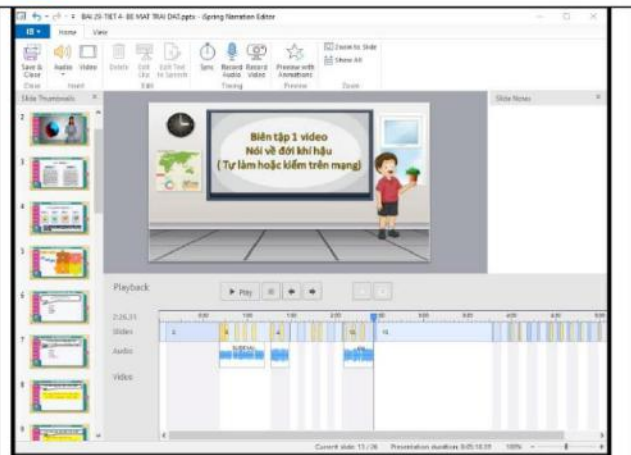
BAI 29-TIET 4- BE MAT TRAI DAT.pptx - iSpring Narration Editor

Home View

Save & Close | Audio | Video | Delete | Edit Clip | Edit Text to Speech | Sync | Record Audio | Record Video | Preview with Animations | Zoom to Slide | Show All

Close | Insert | Edit | Timing | Preview | Zoom

Slide Thumbnails

Slide Notes

Biên tập 1 video
Nói về đới khí hậu
( Tự làm hoặc kiếm trên mạng)

Playback

Play

2:26.31

Slides

Audio

Video

Current slide: 13 / 26 Presentation duration: 0:05:10.59 100%